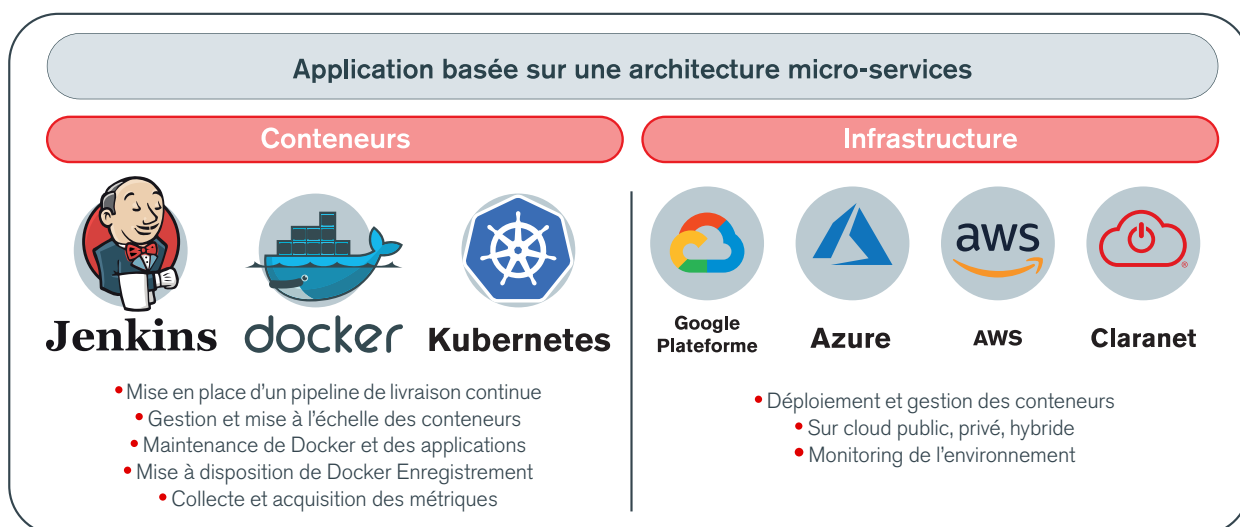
Application basée sur une architecture micro-services

Conteneurs

Infrastructure

Jenkins

docker

Kubernetes

• Mise en place d'un pipeline de livraison continue
• Gestion et mise à l'échelle des conteneurs
• Maintenance de Docker et des applications
• Mise à disposition de Docker Enregistrement
• Collecte et acquisition des métriques

aws

Google Plateforme

Azure

AWS

Claranet

• Déploiement et gestion des conteneurs
• Sur cloud public, privé, hybride
• Monitoring de l'environnement